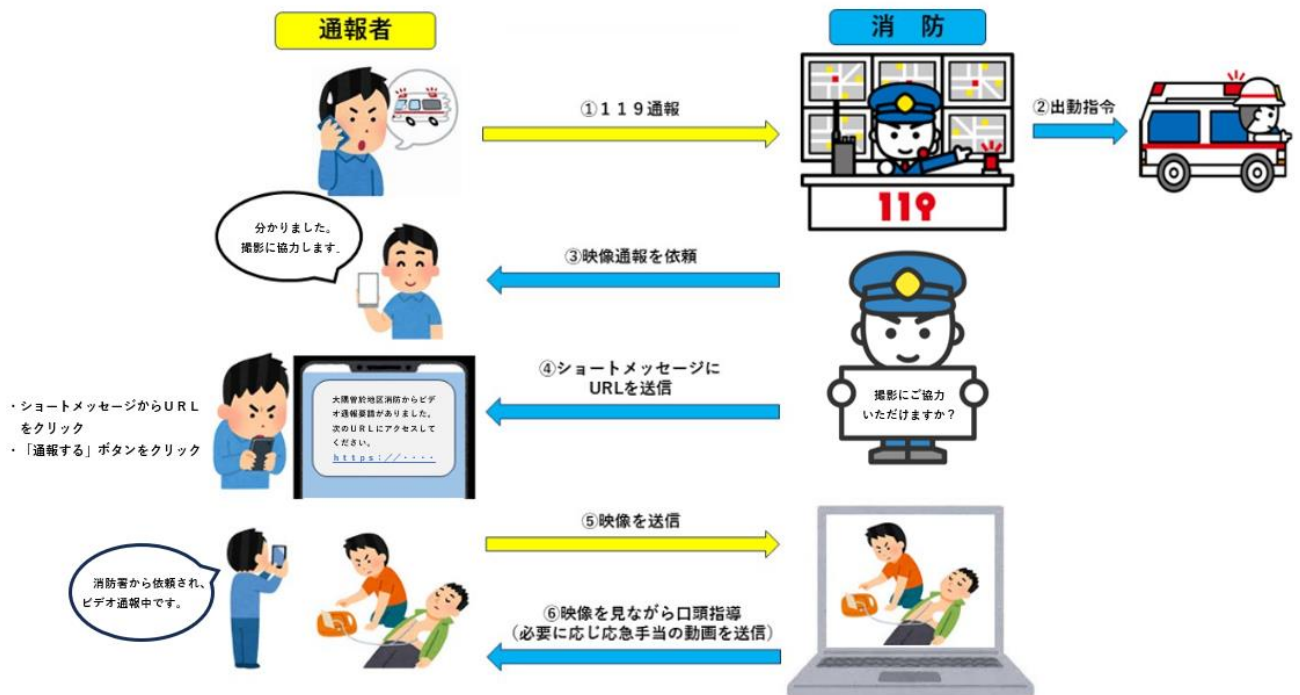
通報者

消　防

①１１９通報

②出動指令

119

分かりました。
撮影に協力します。

③映像通報を依頼

・ショートメッセージからＵＲＬ
　をクリック
・「通報する」ボタンをクリック

大隅曽於地区消防からビデオ通報要請がありました。次のＵＲＬにアクセスしてください。
https://・・・・

④ショートメッセージに
URLを送信

撮影にご協力
いただけますか？

⑤映像を送信

消防署から依頼され、
ビデオ通報中です。

⑥映像を見ながら口頭指導
（必要に応じ応急手当の動画を送信）